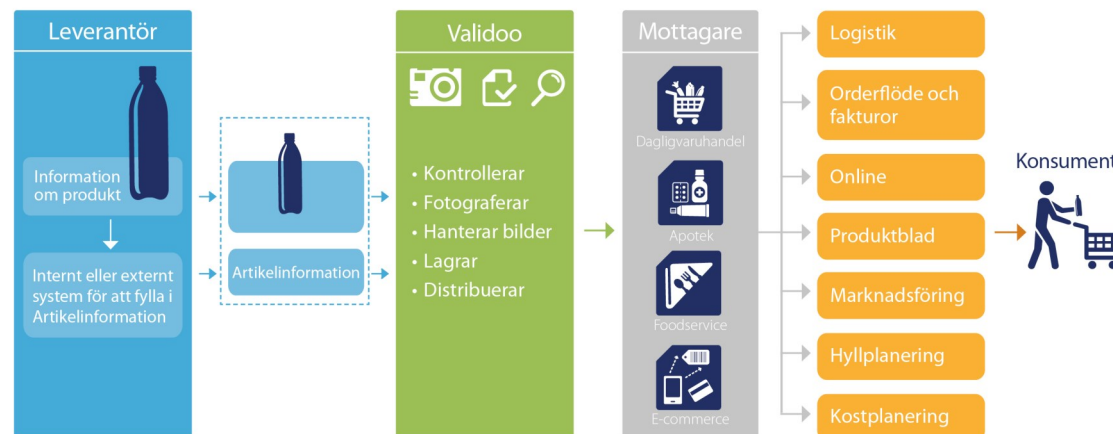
Leverantör

Information om produkt

Internt eller externt system för att fylla i Artikelinformation

Artikelinformation

Validoo

• Kontrollerar
• Fotograferar
• Hanterar bilder
• Lagrar
• Distribuerar

Mottagare

Dagligvaruhandel

Apotek

Foodservice

E-commerce

Logistik

Orderflöde och fakturor

Online

Produktblad

Marknadsföring

Hyllplanering

Kostplanering

Konsument